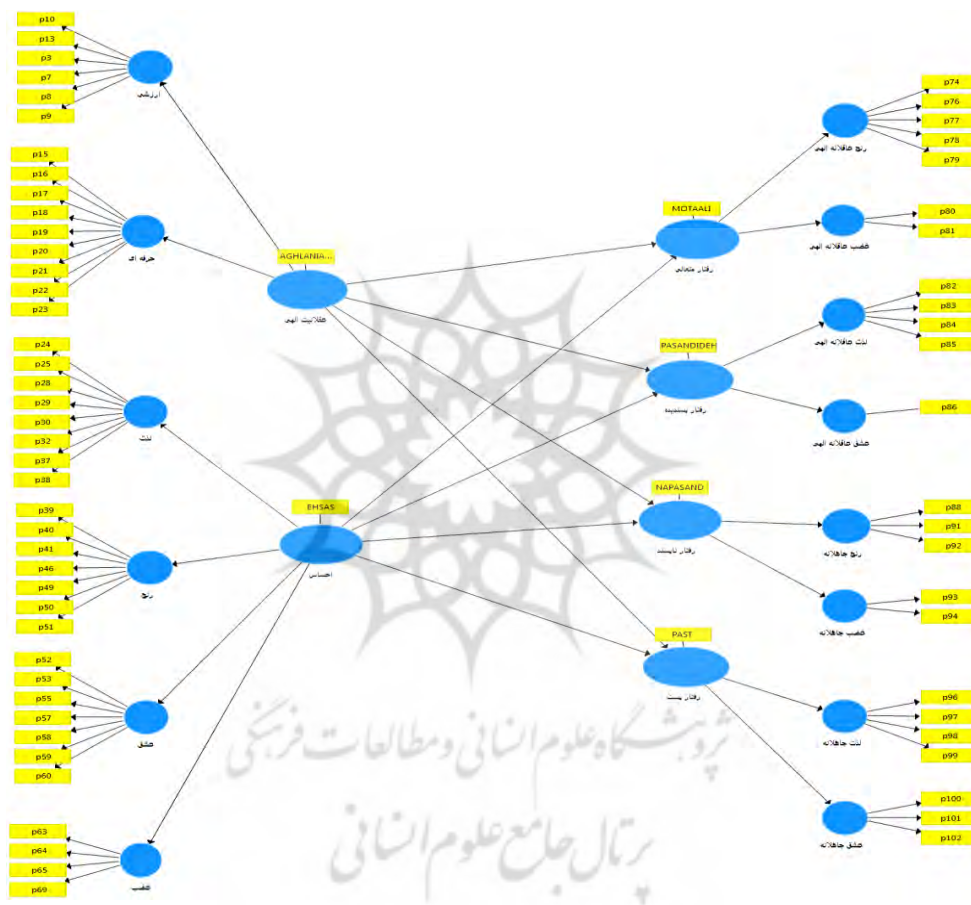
p10
p13
p3
p7
p8
p9
ارزشی

p15
p16
p17
p18
p19
p20
p21
p22
p23
حرفه ای

p24
p25
p28
p29
p30
p32
p37
p38
لذت

p39
p40
p41
p46
p49
p50
p51
رنج

p52
p53
p55
p57
p58
p59
p60
عشق

p63
p64
p65
p69
غضب

AGHLANIA...
عقلانیت الهی

EHSAS
احساس

MOTAALI
رفتار متعالی

PASANDIDEH
رفتار پسندیده

NAPASAND
رفتار ناپسند

PAST
رفتار پست

p74
p76
p77
p78
p79
رنج عاقلانه الهی

p80
p81
غضب عاقلانه الهی

p82
p83
p84
p85
لذت عاقلانه الهی

p86
عشق عاقلانه الهی

p88
p91
p92
رنج جاهلانه

p93
p94
غضب جاهلانه

p96
p97
p98
p99
لذت جاهلانه

p100
p101
p102
عشق جاهلانه

پژوهشگاه علوم انسانی و مطالعات فرهنگی
پرتال جامع علوم انسانی